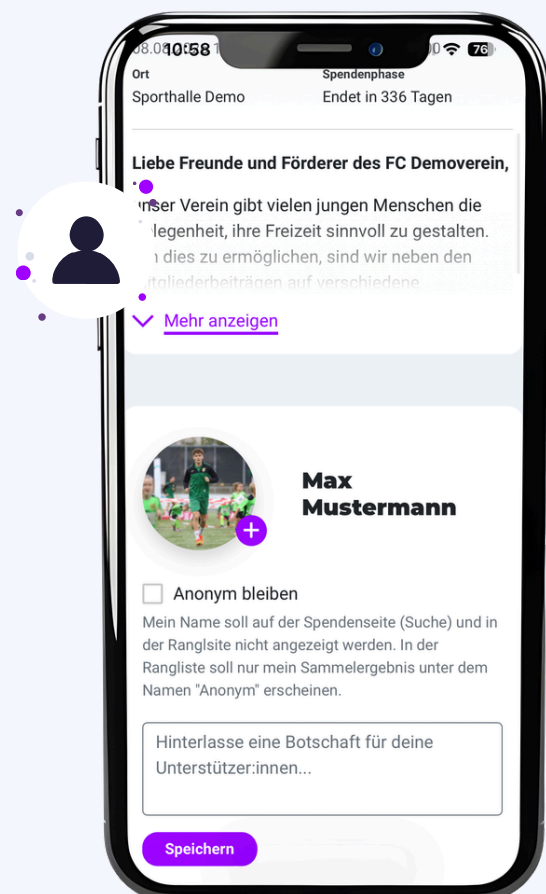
08.08 10:58 76

Ort
Sporthalle Demo

Spendenphase
Endet in 336 Tagen

Liebe Freunde und Förderer des FC Demoverein,

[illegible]nser Verein gibt vielen jungen Menschen die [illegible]legenheit, ihre Freizeit sinnvoll zu gestalten. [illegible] dies zu ermöglichen, sind wir neben den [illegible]tgliederbeiträgen auf verschiedene

Mehr anzeigen

Max Mustermann

Anonym bleiben

Mein Name soll auf der Spendenseite (Suche) und in der Ranglsite nicht angezeigt werden. In der Rangliste soll nur mein Sammelergebnis unter dem Namen "Anonym" erscheinen.

Hinterlasse eine Botschaft für deine Unterstützer:innen...

Speichern